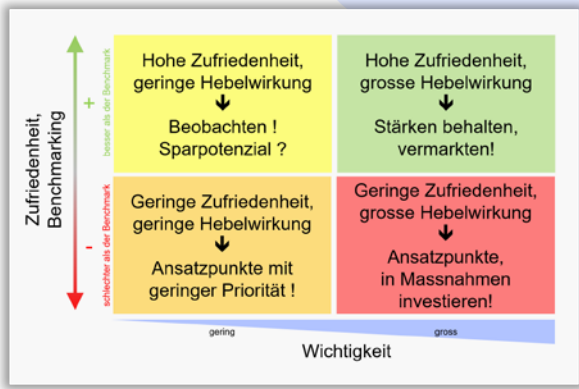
Zufriedenheit, Benchmarking

+ besser als der Benchmark

- schlechter als der Benchmark

Hohe Zufriedenheit, geringe Hebelwirkung
➔
Beobachten !
Sparpotenzial ?

Hohe Zufriedenheit, grosse Hebelwirkung
➔
Stärken behalten, vermarkten!

Geringe Zufriedenheit, geringe Hebelwirkung
➔
Ansatzpunkte mit geringer Priorität !

Geringe Zufriedenheit, grosse Hebelwirkung
➔
Ansatzpunkte, in Massnahmen investieren!

gering

gross

Wichtigkeit